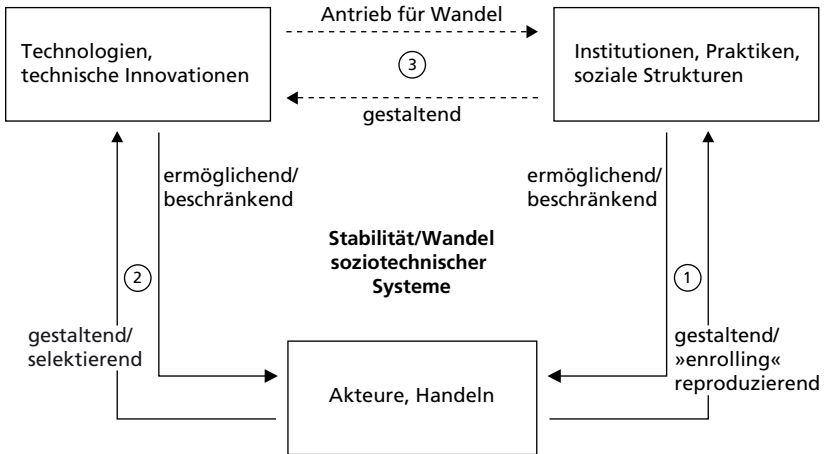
Technologien, technische Innovationen

Antrieb für Wandel

3

gestaltend

Institutionen, Praktiken, soziale Strukturen

ermöglichend/ beschränkend

ermöglichend/ beschränkend

Stabilität/Wandel soziotechnischer Systeme

2

1

gestaltend/ selektierend

gestaltend/ »enrolling« reproduzierend

Akteure, Handeln